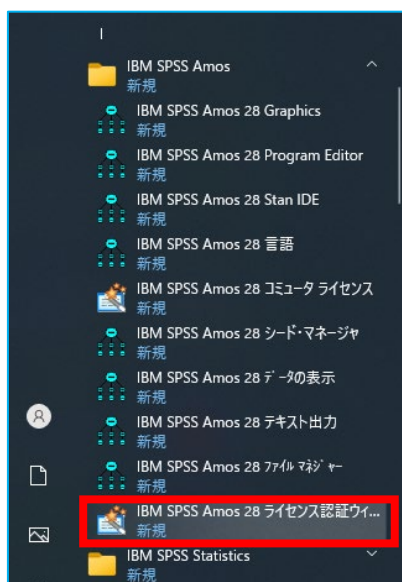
I

IBM SPSS Amos
新規

IBM SPSS Amos 28 Graphics
新規

IBM SPSS Amos 28 Program Editor
新規

IBM SPSS Amos 28 Stan IDE
新規

IBM SPSS Amos 28 言語
新規

IBM SPSS Amos 28 コミュータ ライセンス
新規

IBM SPSS Amos 28 シード・マネージャ
新規

IBM SPSS Amos 28 データの表示
新規

IBM SPSS Amos 28 テキスト出力
新規

IBM SPSS Amos 28 ファイル マネジャー
新規

IBM SPSS Amos 28 ライセンス認証ウィ...
新規

IBM SPSS Statistics
新規